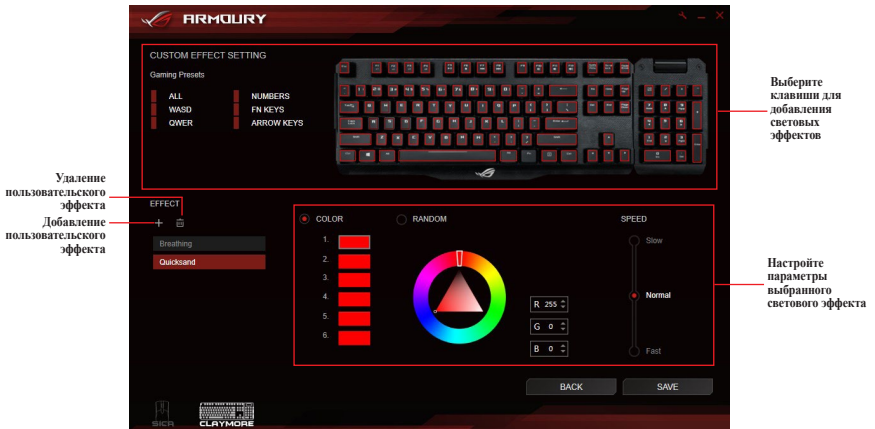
ARMOURY

CUSTOM EFFECT SETTING

Gaming Presets

ALL
WASD
QWER

NUMBERS
FN KEYS
ARROW KEYS

Выберите клавиши для добавления световых эффектов

Удаление пользовательского эффекта

Добавление пользовательского эффекта

EFFECT

+

Breathing
Quicksand

COLOR

RANDOM

SPEED

1.
2.
3.
4.
5.
6.

Slow

Normal

Fast

R 255
G 0
B 0

Настройте параметры выбранного светового эффекта

BACK

SAVE

SICA

CLAYMORE